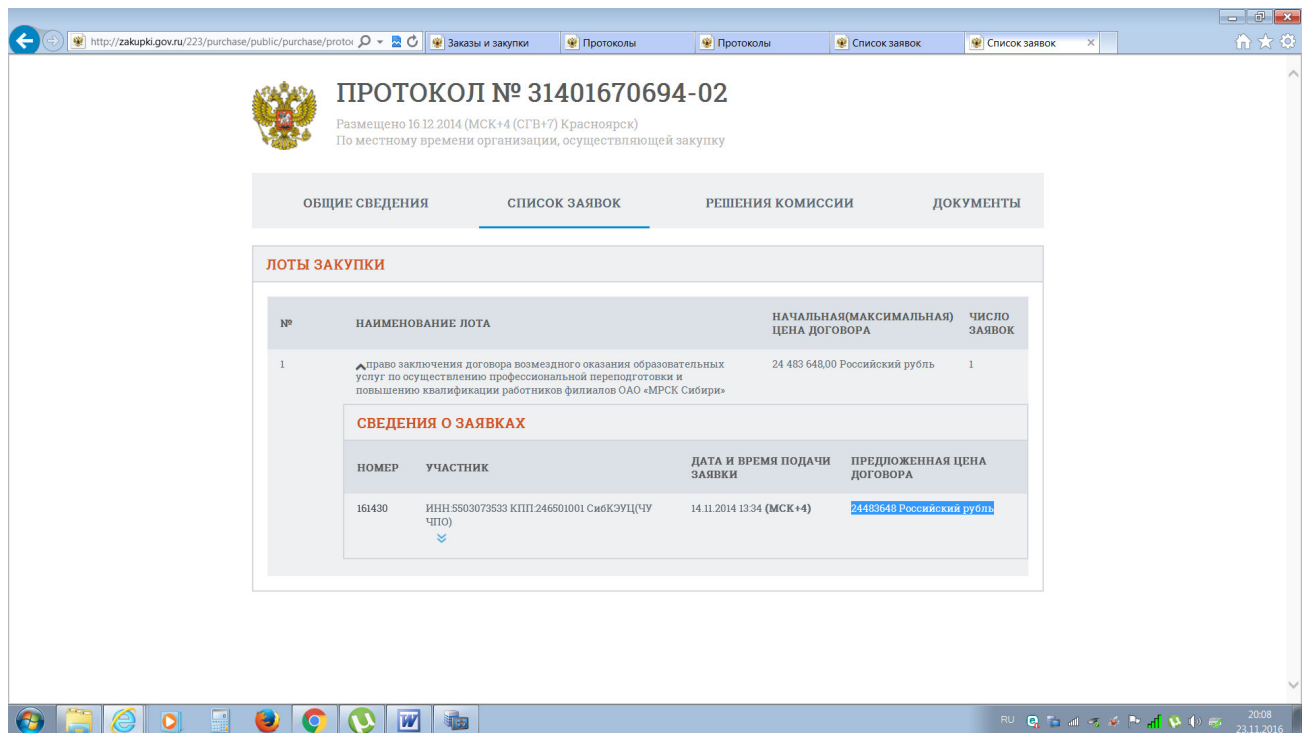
http://zakupki.gov.ru/223/purchase/public/purchase/protoc

Заказы и закупки

Протоколы

Протоколы

Список заявок

Список заявок

ПРОТОКОЛ № 31401670694-02

Размещено 16.12.2014 (МСК+4 (СГВ+7) Красноярск)
По местному времени организации, осуществляющей закупку

ОБЩИЕ СВЕДЕНИЯ

СПИСОК ЗАЯВОК

РЕШЕНИЯ КОМИССИИ

ДОКУМЕНТЫ

ЛОТЫ ЗАКУПКИ

| № | НАИМЕНОВАНИЕ ЛОТА | НАЧАЛЬНАЯ(МАКСИМАЛЬНАЯ) ЦЕНА ДОГОВОРА | ЧИСЛО ЗАЯВОК |
|---|---|---|---|
| 1 | право заключения договора возмездного оказания образовательных услуг по осуществлению профессиональной переподготовки и повышению квалификации работников филиалов ОАО «МРСК Сибири» | 24 483 648,00 Российский рубль | 1 |

СВЕДЕНИЯ О ЗАЯВКАХ

| НОМЕР | УЧАСТНИК | ДАТА И ВРЕМЯ ПОДАЧИ ЗАЯВКИ | ПРЕДЛОЖЕННАЯ ЦЕНА ДОГОВОРА |
|---|---|---|---|
| 161430 | ИНН:5503073533 КПП:246501001 СибКЭУЦ(ЧУ ЧПО) | 14.11.2014 13:34 (МСК+4) | 24483648 Российский рубль |

RU

20:08
23.11.2016